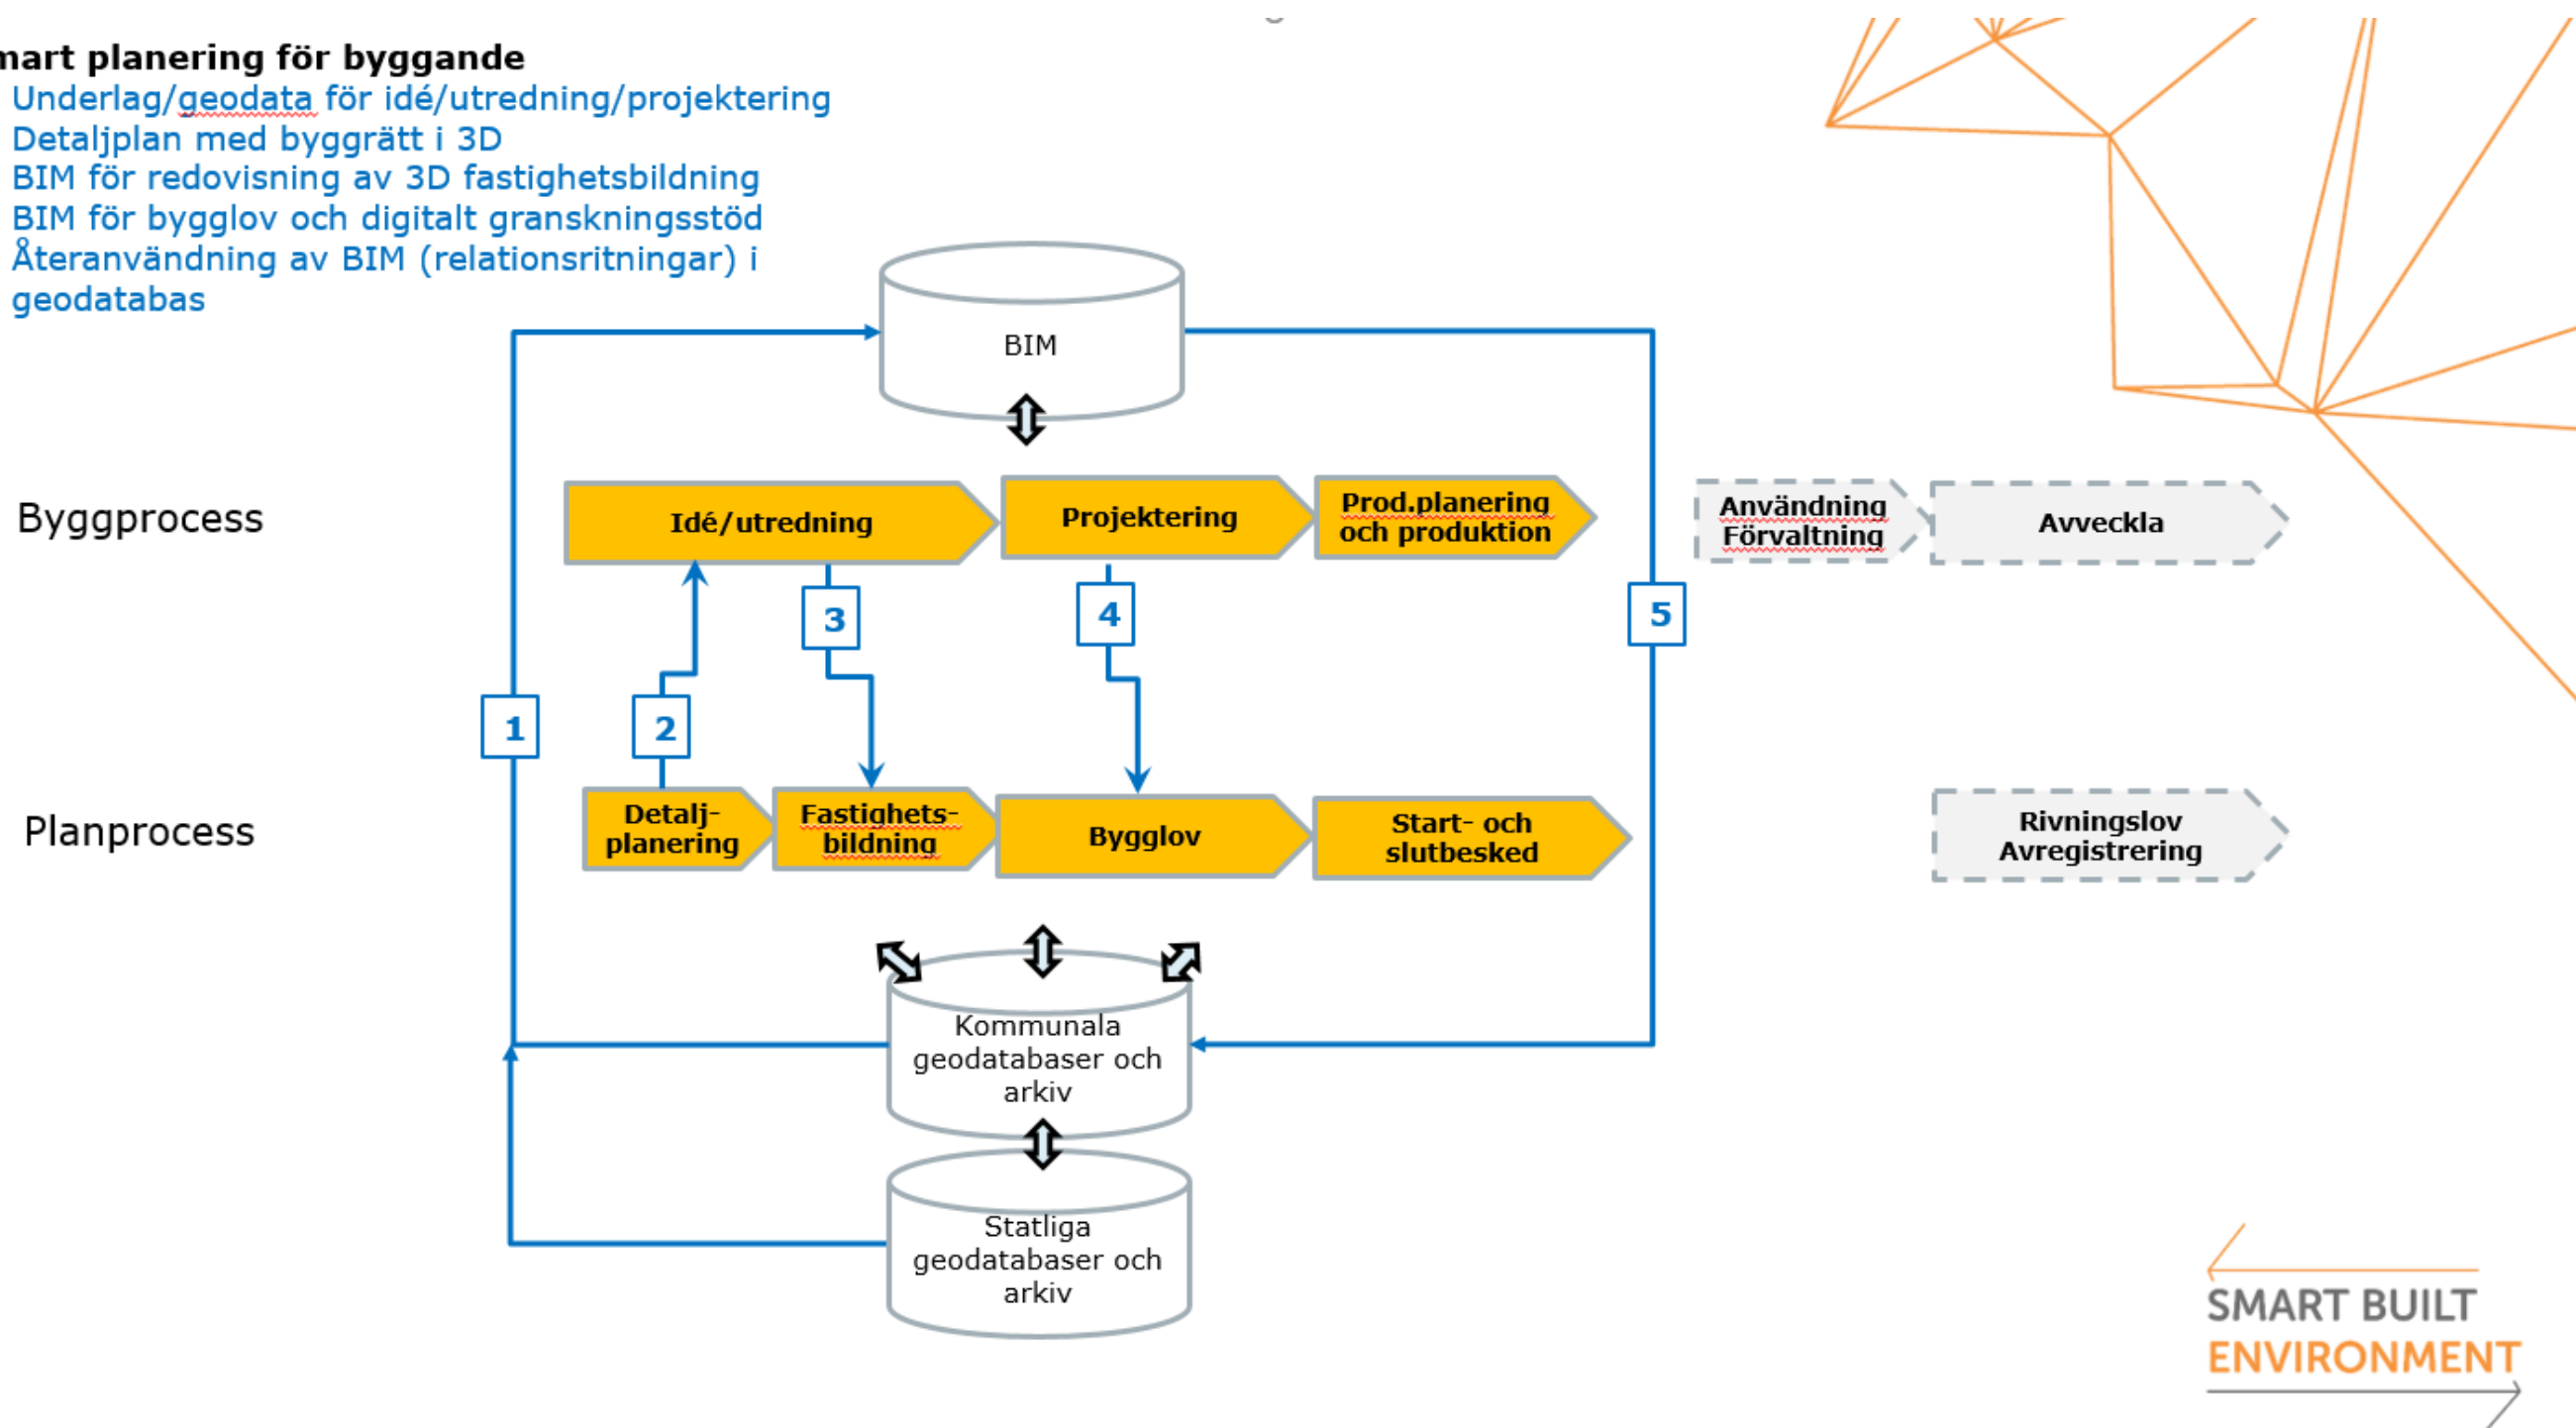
nart planering för byggande
Underlag/geodata för idé/utredning/projektering
Detaljplan med byggrätt i 3D
BIM för redovisning av 3D fastighetsbildning
BIM för bygglov och digitalt granskningsstöd
Återanvändning av BIM (relationsritningar) i geodatabas

BIM

Byggprocess

Idé/utredning

Projektering

Prod.planering och produktion

Användning Förvaltning

Avveckla

1

2

3

4

5

Planprocess

Detalj-planering

Fastighets-bildning

Bygglov

Start- och slutbesked

Rivningslov Avregistrering

Kommunala geodatabaser och arkiv

Statliga geodatabaser och arkiv

SMART BUILT ENVIRONMENT